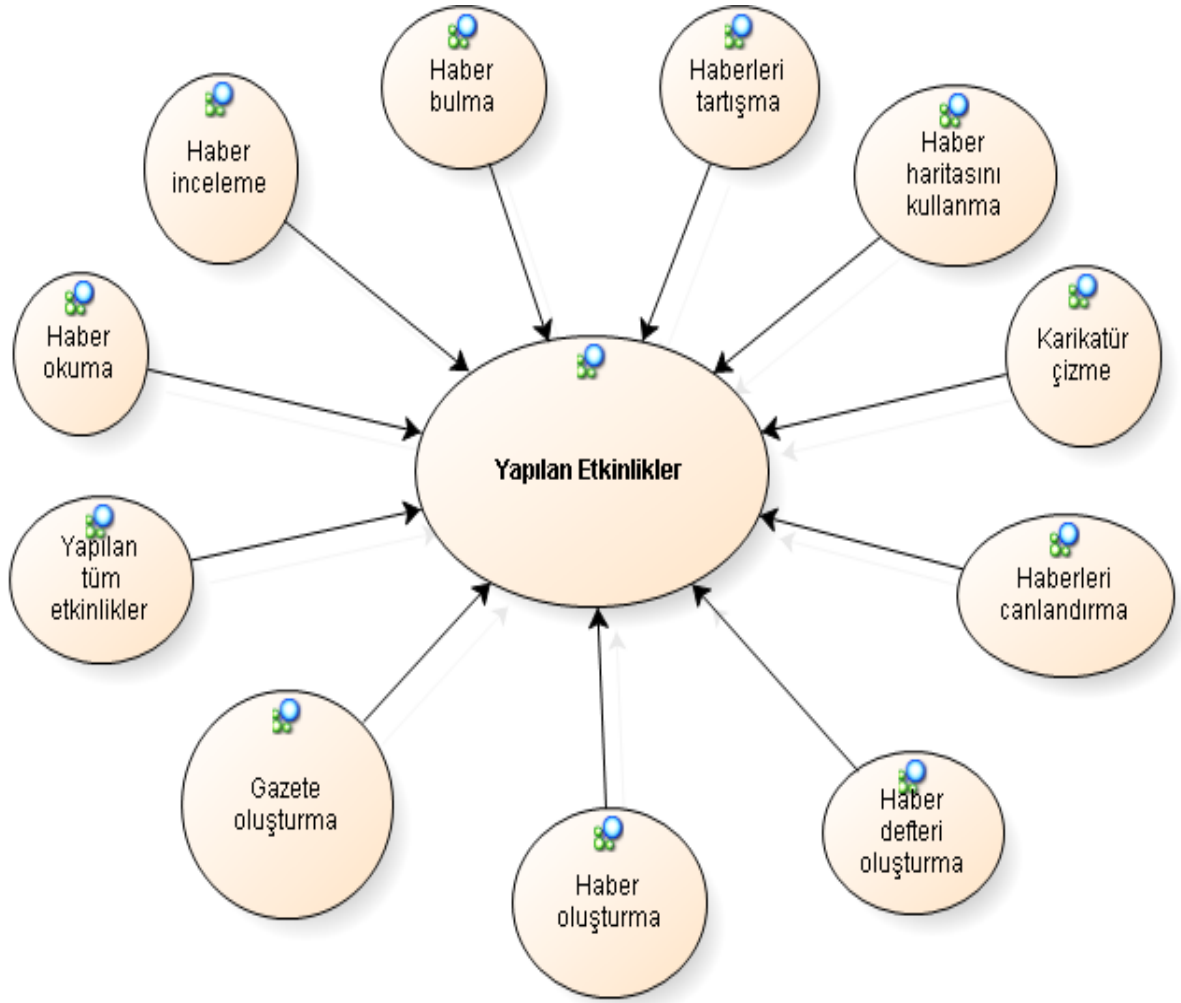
Haber bulma

Haberleri tartışma

Haber inceleme

Haber haritasını kullanma

Haber okuma

Karikatür çizme

Yapılan Etkinlikler

Yapılan tüm etkinlikler

Haberleri canlandırma

Gazete oluşturma

Haber defteri oluşturma

Haber oluşturma